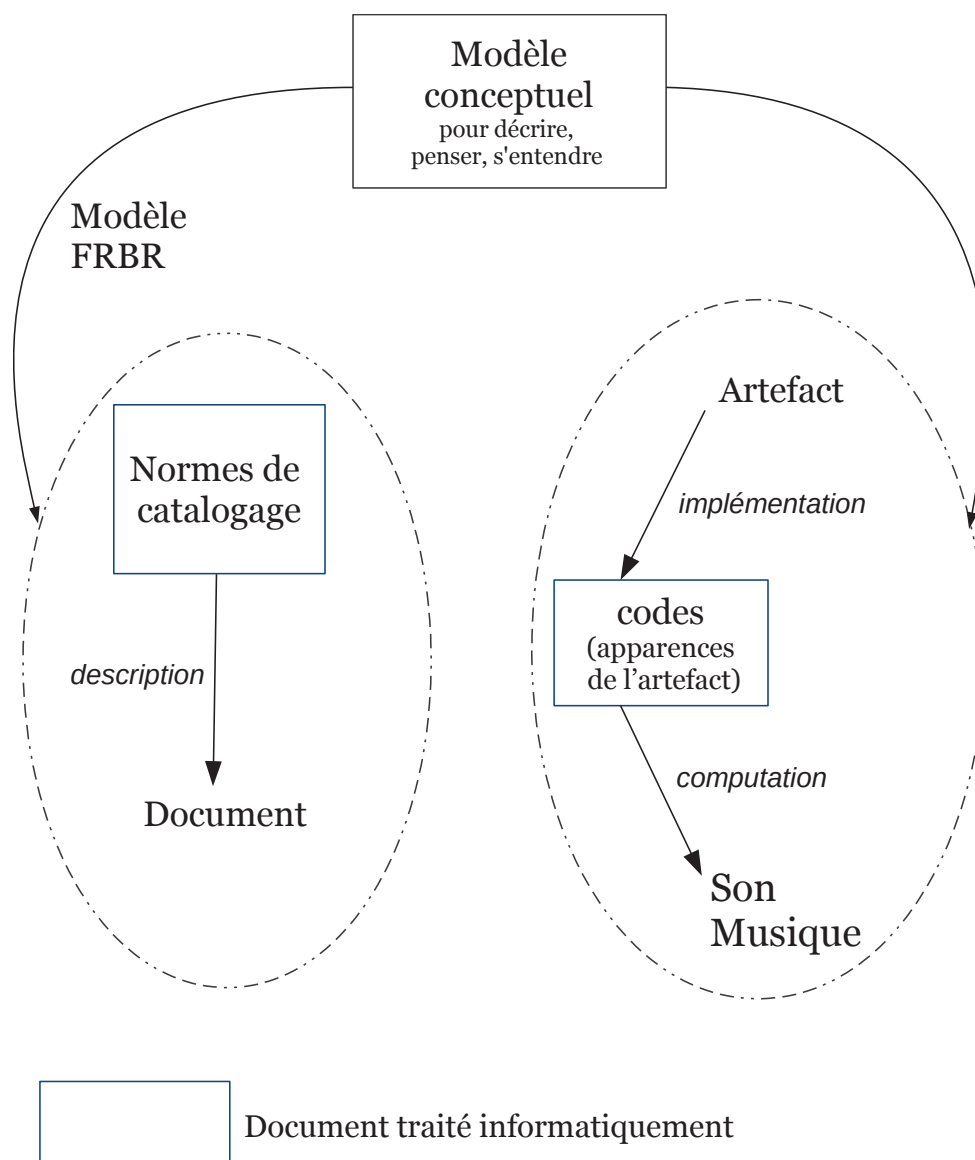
Modèle conceptuel
pour décrire, penser, s'entendre

Modèle FRBR

Normes de catalogage

description

Document

Artefact

implémentation

codes
(apparences de l'artefact)

computation

Son
Musique

Document traité informatiquement